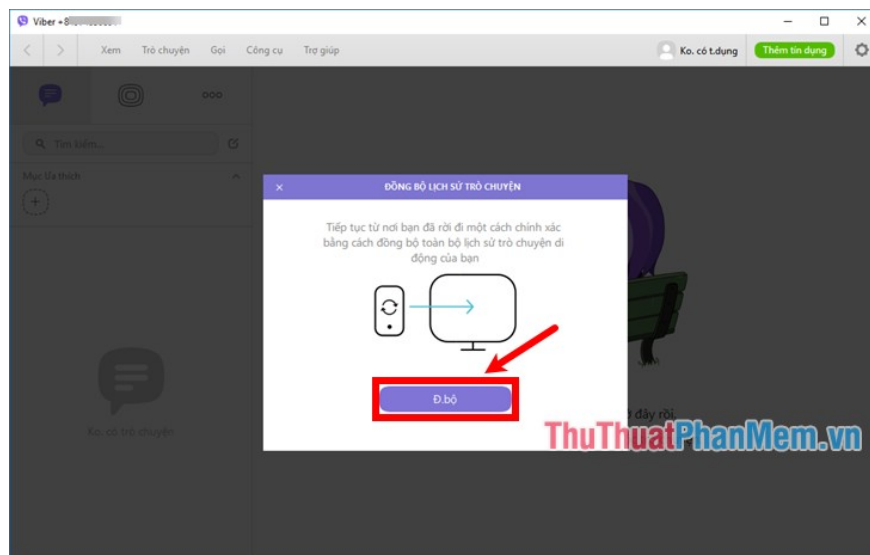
Viber +8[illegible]

Xem Trò chuyện Gọi Công cụ Trợ giúp

Ko. có t.dụng

Thêm tín dụng

Tìm kiếm...

Mục ưa thích

Ko. có trò chuyện

×

ĐỒNG BỘ LỊCH SỬ TRÒ CHUYỆN

Tiếp tục từ nơi bạn đã rời đi một cách chính xác bằng cách đồng bộ toàn bộ lịch sử trò chuyện di động của bạn

Đ.bộ

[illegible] đây rồi

ThuThuatPhanMem.vn